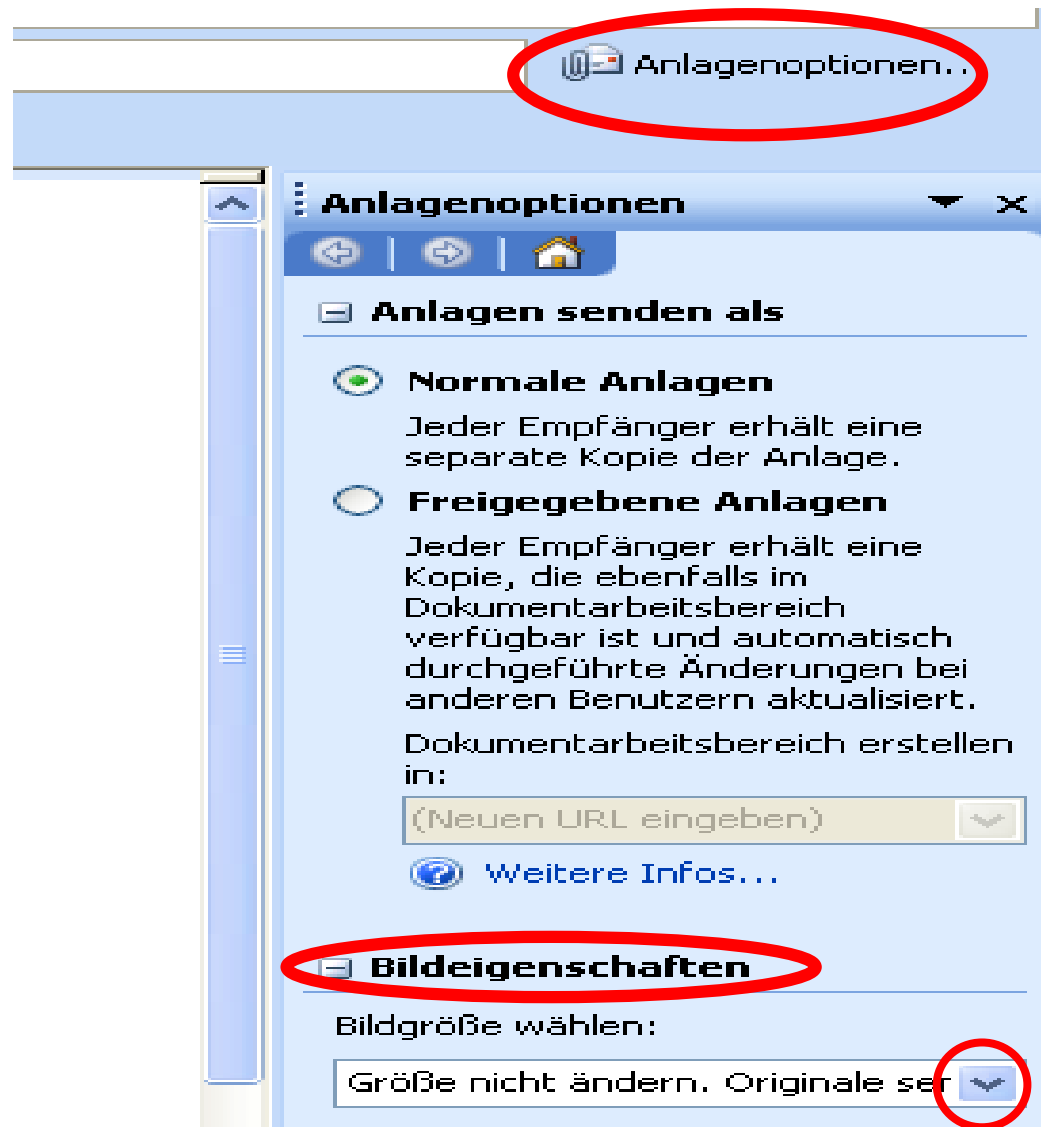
Anlagenoptionen...

Anlagenoptionen

Anlagen senden als

Normale Anlagen

Jeder Empfänger erhält eine separate Kopie der Anlage.

Freigegebene Anlagen

Jeder Empfänger erhält eine Kopie, die ebenfalls im Dokumentarbeitsbereich verfügbar ist und automatisch durchgeführte Änderungen bei anderen Benutzern aktualisiert.

Dokumentarbeitsbereich erstellen in:

(Neuen URL eingeben)

Weitere Infos...

Bildeigenschaften

Bildgröße wählen:

Größe nicht ändern. Originale ser